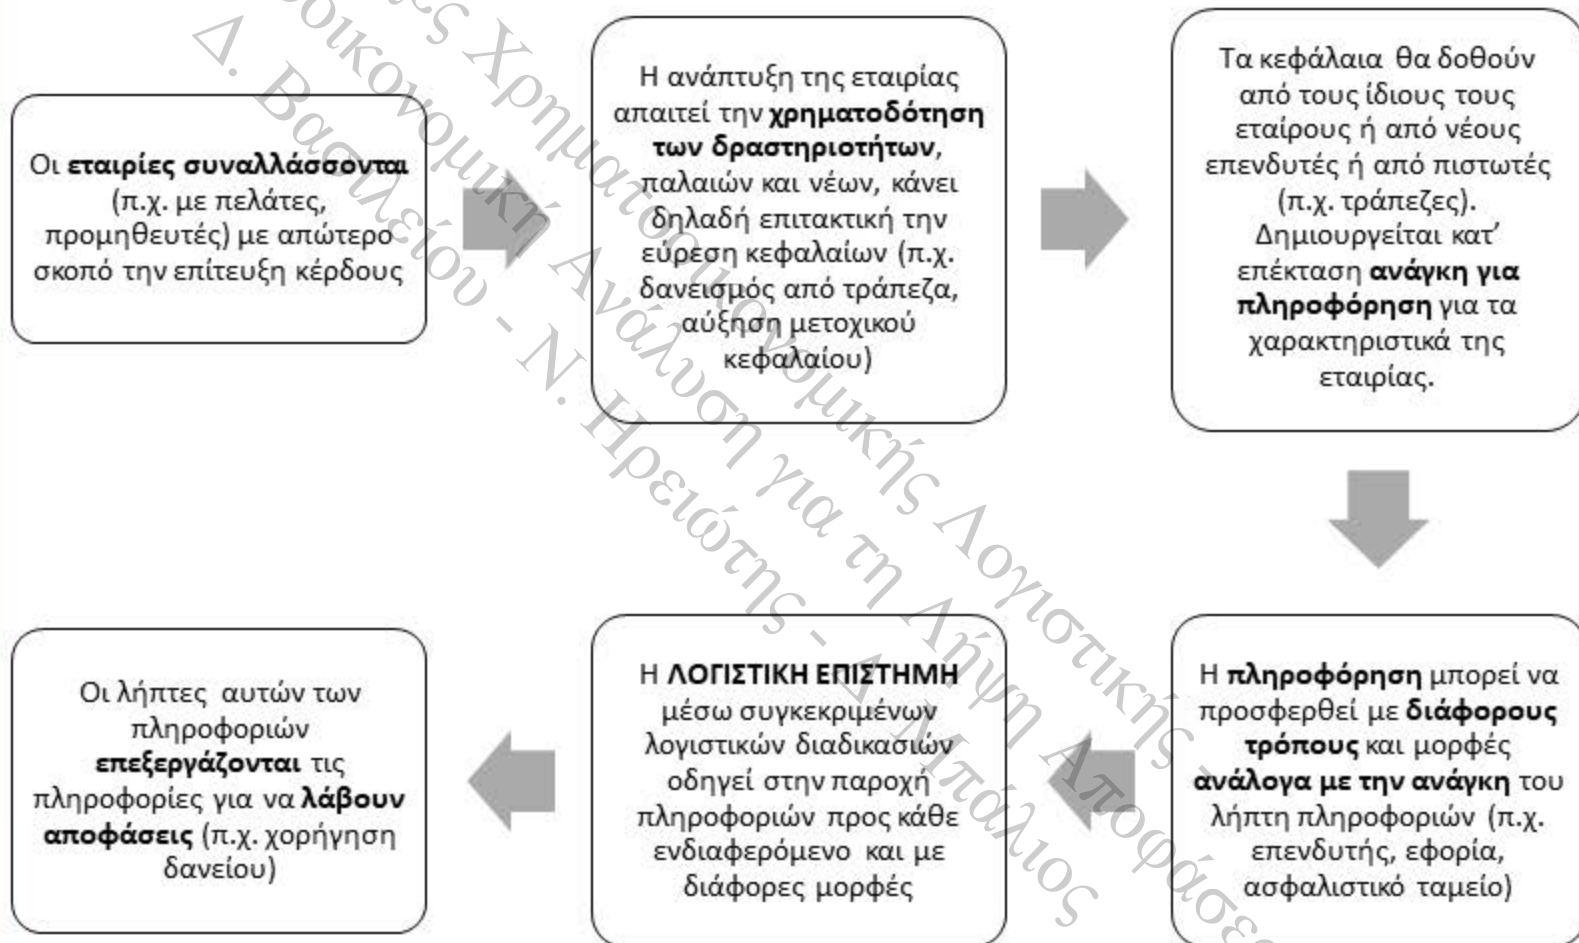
Οι **εταιρίες συναλλάσσονται** (π.χ. με πελάτες, προμηθευτές) με απώτερο σκοπό την επίτευξη κέρδους

Η ανάπτυξη της εταιρίας απαιτεί την **χρηματοδότηση των δραστηριοτήτων**, παλαιών και νέων, κάνει δηλαδή επιτακτική την εύρεση κεφαλαίων (π.χ. δανεισμός από τράπεζα, αύξηση μετοχικού κεφαλαίου)

Τα κεφάλαια θα δοθούν από τους ίδιους τους εταίρους ή από νέους επενδυτές ή από πιστωτές (π.χ. τράπεζες). Δημιουργείται κατ' επέκταση **ανάγκη για πληροφόρηση** για τα χαρακτηριστικά της εταιρίας.

Η **πληροφόρηση** μπορεί να προσφερθεί με **διάφορους τρόπους** και μορφές **ανάλογα με την ανάγκη** του λήπτη πληροφοριών (π.χ. επενδυτής, εφορία, ασφαλιστικό ταμείο)

Η **ΛΟΓΙΣΤΙΚΗ ΕΠΙΣΤΗΜΗ** μέσω συγκεκριμένων λογιστικών διαδικασιών οδηγεί στην παροχή πληροφοριών προς κάθε ενδιαφερόμενο και με διάφορες μορφές

Οι λήπτες αυτών των πληροφοριών **επεξεργάζονται** τις πληροφορίες για να **λάβουν αποφάσεις** (π.χ. χορήγηση δανείου)

Δ. Βασιλείου - Ν. Ηρειώτης - Δ. Μπάλιος
Οικονομική Ανάλυση για τη Λήψη Αποφάσεων
Χρηματοοικονομικής Λογιστικής